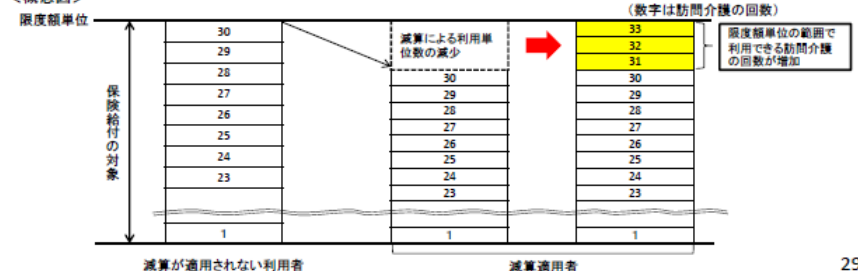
＜概念図＞

限度額単位

（数字は訪問介護の回数）

保険給付の対象

30
29
28
27
26
25
24
23
1

減算による利用単位数の減少

30
29
28
27
26
25
24
23
1

33
32
31
30
29
28
27
26
25
24
23
1

限度額単位の範囲で利用できる訪問介護の回数が増加

減算が適用されない利用者

減算適用者

29